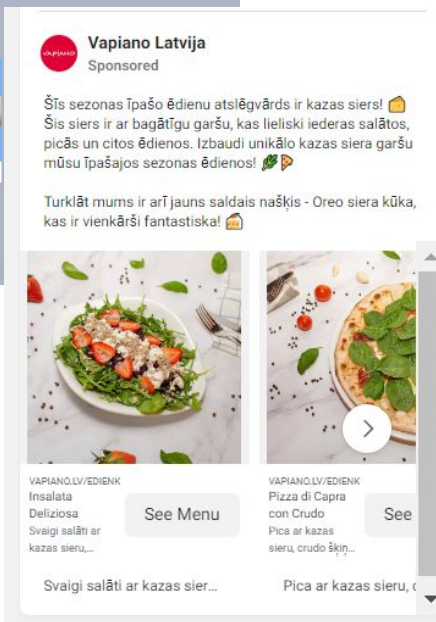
vapiano

Vapiano Latvija
Sponsored

Šīs sezonas īpašo ēdienu atslēgvārds ir kazas siers! 🧀 Šis siers ir ar bagātīgu garšu, kas lieliski iederas salātos, picās un citos ēdienos. Izbaudi unikālo kazas siera garšu mūsu īpašajos sezonas ēdienos! 🥬🍕

Turklāt mums ir arī jauns saldais našķis - Oreo siera kūka, kas ir vienkārši fantastiska! 🍰

VAPIANO.LV/EDIENK
Insalata Deliziosa
Svaigi salāti ar kazas sieru,...
See Menu

VAPIANO.LV/EDIENK
Pizza di Capra con Crudo
Pica ar kazas sieru, crudo šķin...
See

Svaigi salāti ar kazas sier...

Pica ar kazas sieru, c